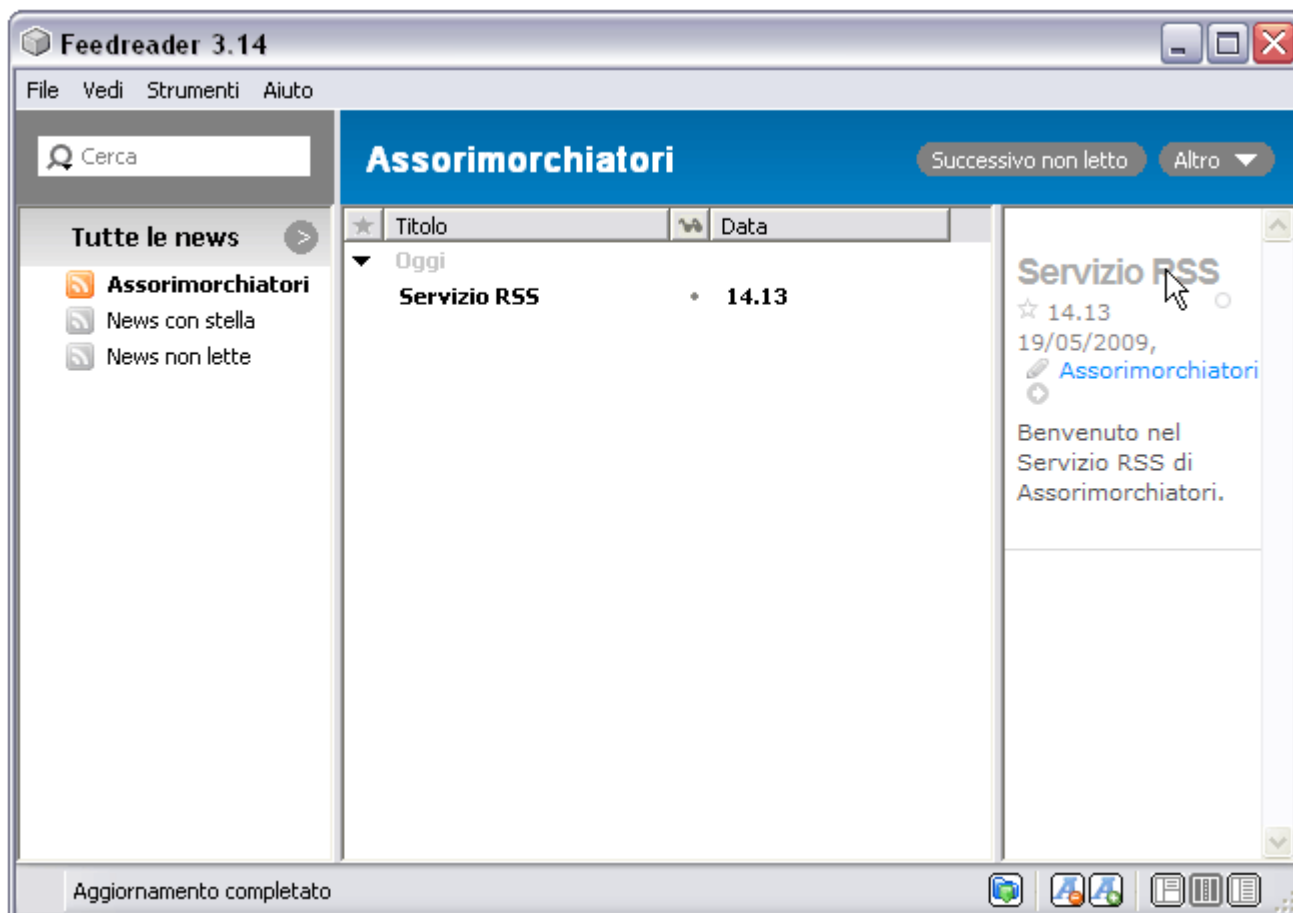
Feedreader 3.14

File Vedi Strumenti Aiuto

Cerca

Assorimorchiatori

Successivo non letto Altro

Tutte le news

Assorimorchiatori
News con stella
News non lette

| Titolo | Data |
|---|---|
| Oggi | |
| Servizio RSS | 14.13 |

Servizio RSS
14.13 19/05/2009, Assorimorchiatori

Benvenuto nel Servizio RSS di Assorimorchiatori.

Aggiornamento completato